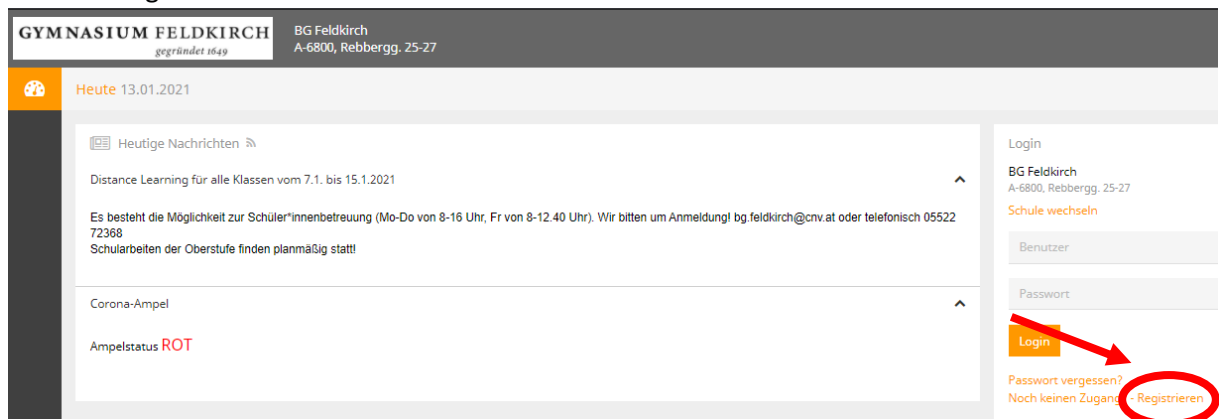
GYMNASIUM FELDKIRCH
gegründet 1649

BG Feldkirch
A-6800, Rebbergg. 25-27

Heute 13.01.2021

Heutige Nachrichten

Distance Learning für alle Klassen vom 7.1. bis 15.1.2021

Es besteht die Möglichkeit zur Schüler*innenbetreuung (Mo-Do von 8-16 Uhr, Fr von 8-12.40 Uhr). Wir bitten um Anmeldung! bg.feldkirch@cnv.at oder telefonisch 05522 72368
Schularbeiten der Oberstufe finden planmäßig statt!

Corona-Ampel

Ampelstatus ROT

Login

BG Feldkirch
A-6800, Rebbergg. 25-27

Schule wechseln

Benutzer

Passwort

Login

Passwort vergessen?
Noch keinen Zugang - Registrieren